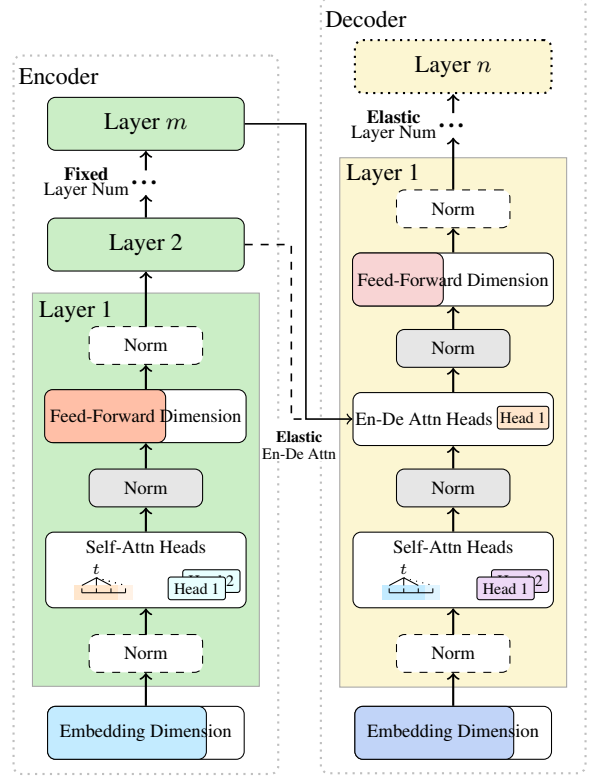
Encoder

Layer $m$

Fixed
Layer Num

Layer 2

Layer 1

Norm

Feed-Forward Dimension

Norm

Self-Attn Heads

$t$

Head 2

Head 1

Norm

Embedding Dimension

Elastic
En-De Attn

Decoder

Layer $n$

Elastic
Layer Num

Layer 1

Norm

Feed-Forward Dimension

Norm

En-De Attn Heads

Head 1

Norm

Self-Attn Heads

$t$

Head 2

Head 1

Norm

Embedding Dimension